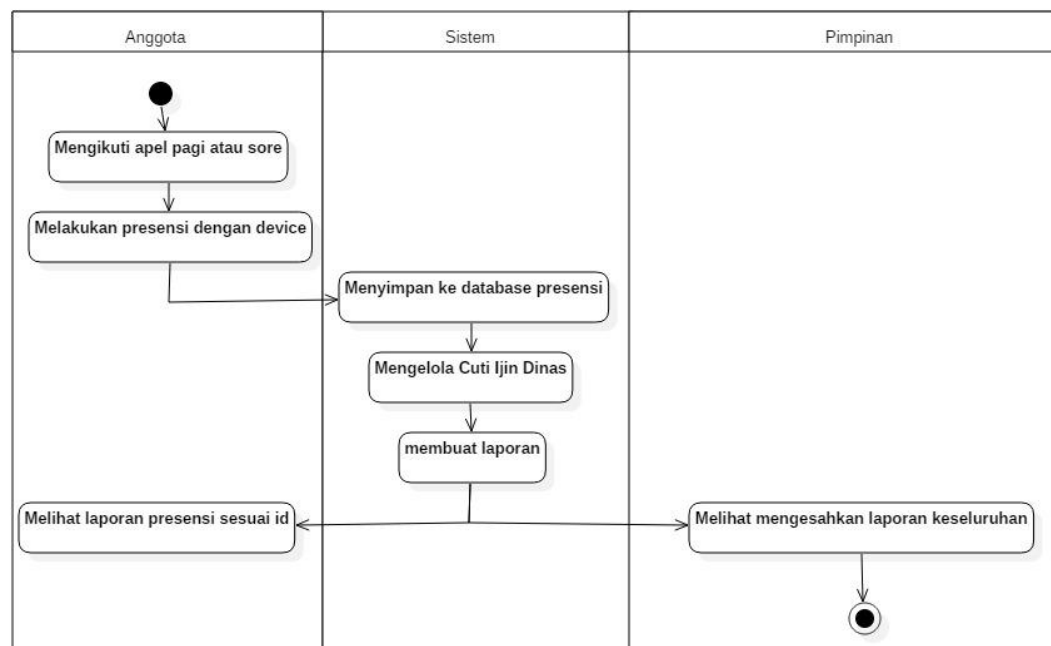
Anggota

Sistem

Pimpinan

Mengikuti apel pagi atau sore

Melakukan presensi dengan device

Menyimpan ke database presensi

Mengelola Cuti Ijin Dinas

membuat laporan

Melihat laporan presensi sesuai id

Melihat mengesahkan laporan keseluruhan